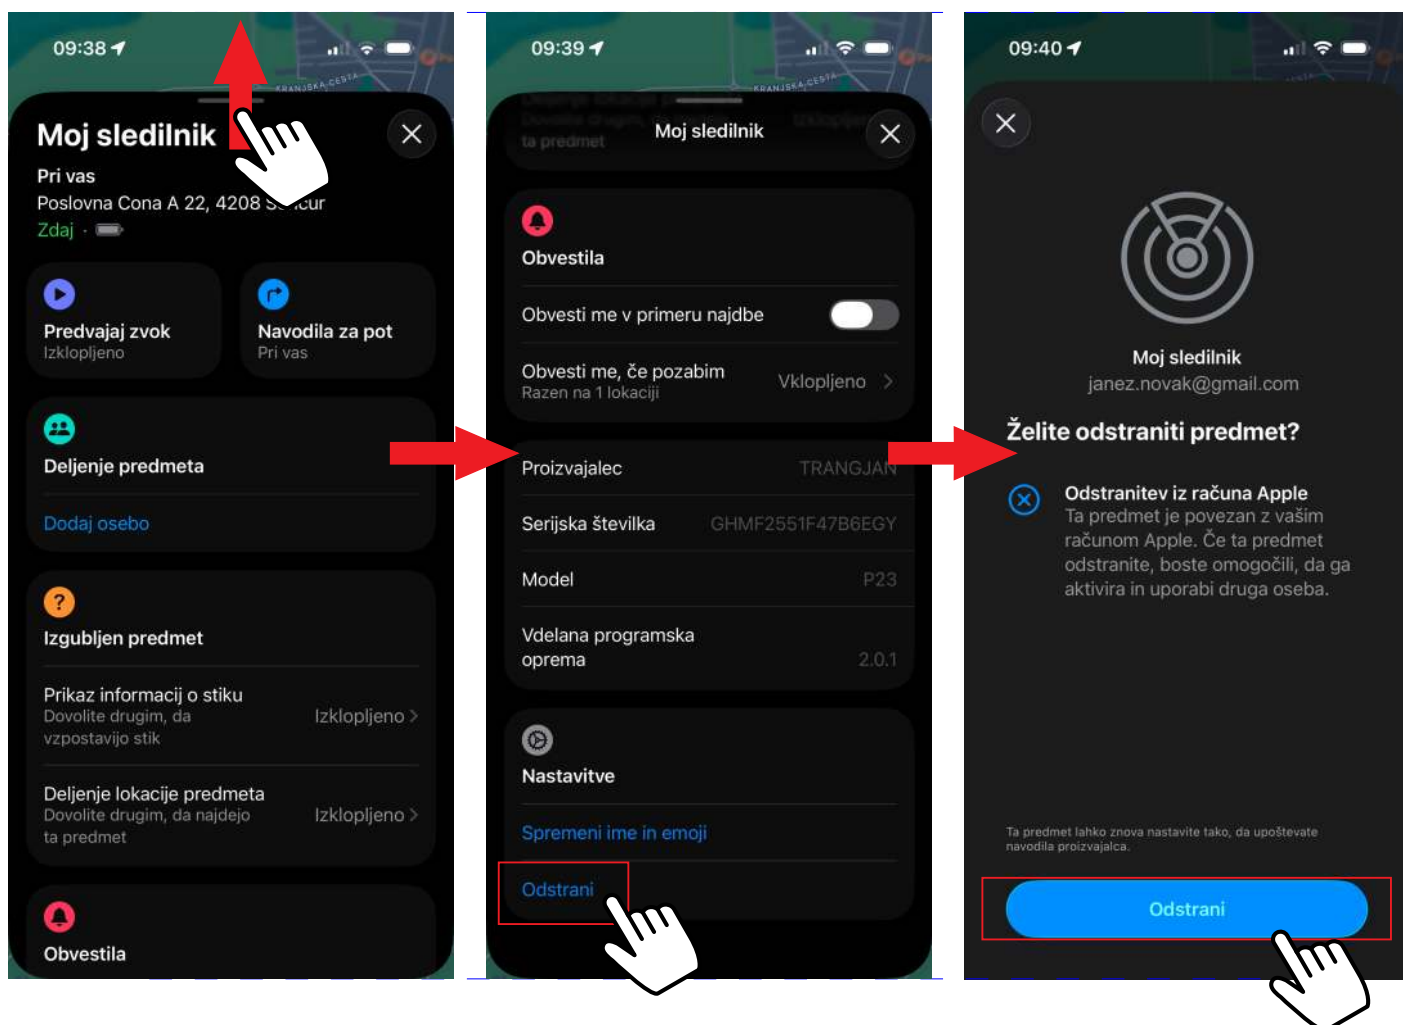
09:38

KRANJSKA CESTA

Moj sledilnik

Pri vas

Poslovna Cona A 22, 4208 Š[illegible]cur

Zdaj ·

Predvajaj zvok
Izklopljeno

Navodila za pot
Pri vas

Deljenje predmeta

Dodaj osebo

Izgubljen predmet

Prikaz informacij o stiku
Dovolite drugim, da vzpostavijo stik
Izklopljeno

Deljenje lokacije predmeta
Dovolite drugim, da najdejo ta predmet
Izklopljeno

Obvestila

09:39

KRANJSKA CESTA

Moj sledilnik

Obvestila

Obvesti me v primeru najdbe

Obvesti me, če pozabim
Razen na 1 lokaciji
Vklopljeno

Proizvajalec TRANGJAN

Serijska številka GHMF2551F47B6EGY

Model P23

Vdelana programska oprema 2.0.1

Nastavitve

Spremeni ime in emoji

Odstrani

09:40

Moj sledilnik
janez.novak@gmail.com

Želite odstraniti predmet?

Odstranitev iz računa Apple
Ta predmet je povezan z vašim računom Apple. Če ta predmet odstranite, boste omogočili, da ga aktivira in uporabi druga oseba.

Ta predmet lahko znova nastavite tako, da upoštevate navodila proizvajalca.

Odstrani